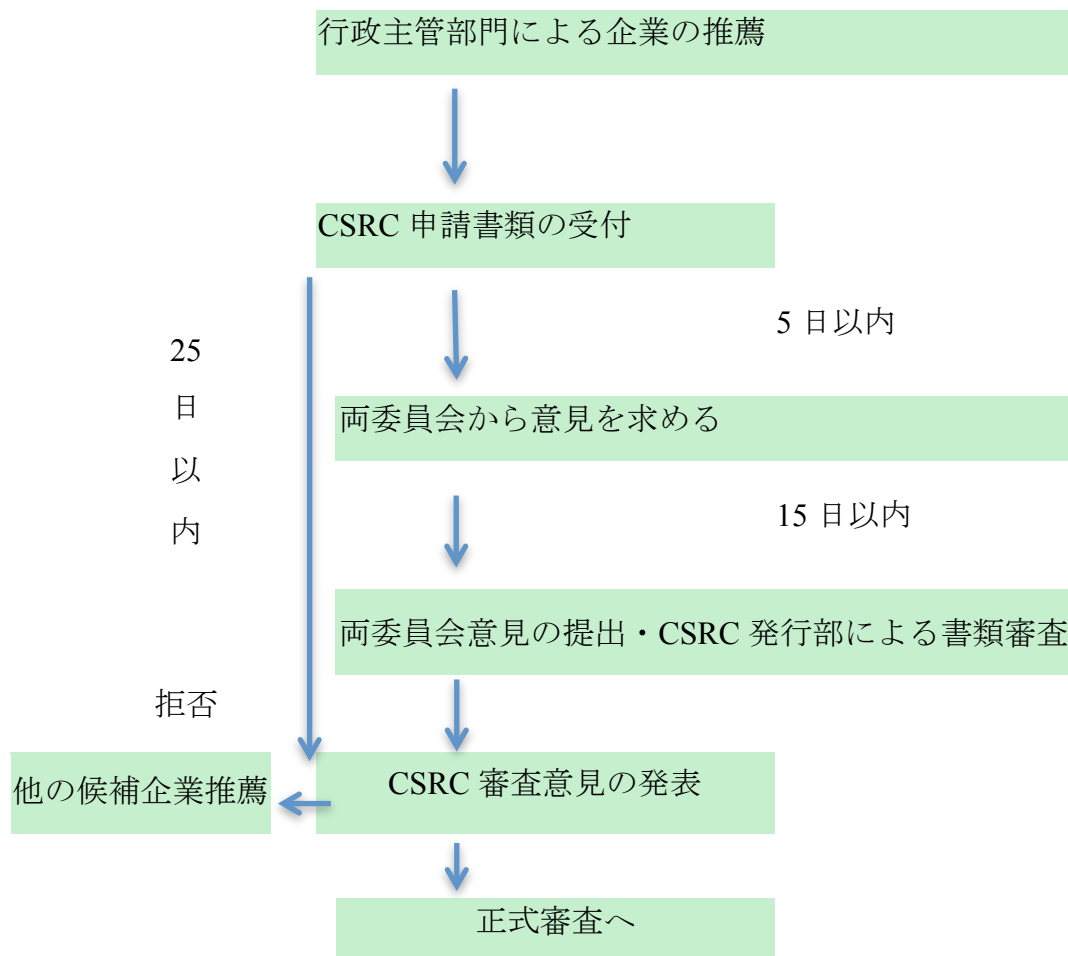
行政主管部門による企業の推薦

CSRC 申請書類の受付

5 日以内

25
日
以
内

両委員会から意見を求める

15 日以内

両委員会意見の提出・CSRC 発行部による書類審査

拒否

他の候補企業推薦

CSRC 審査意見の発表

正式審査へ